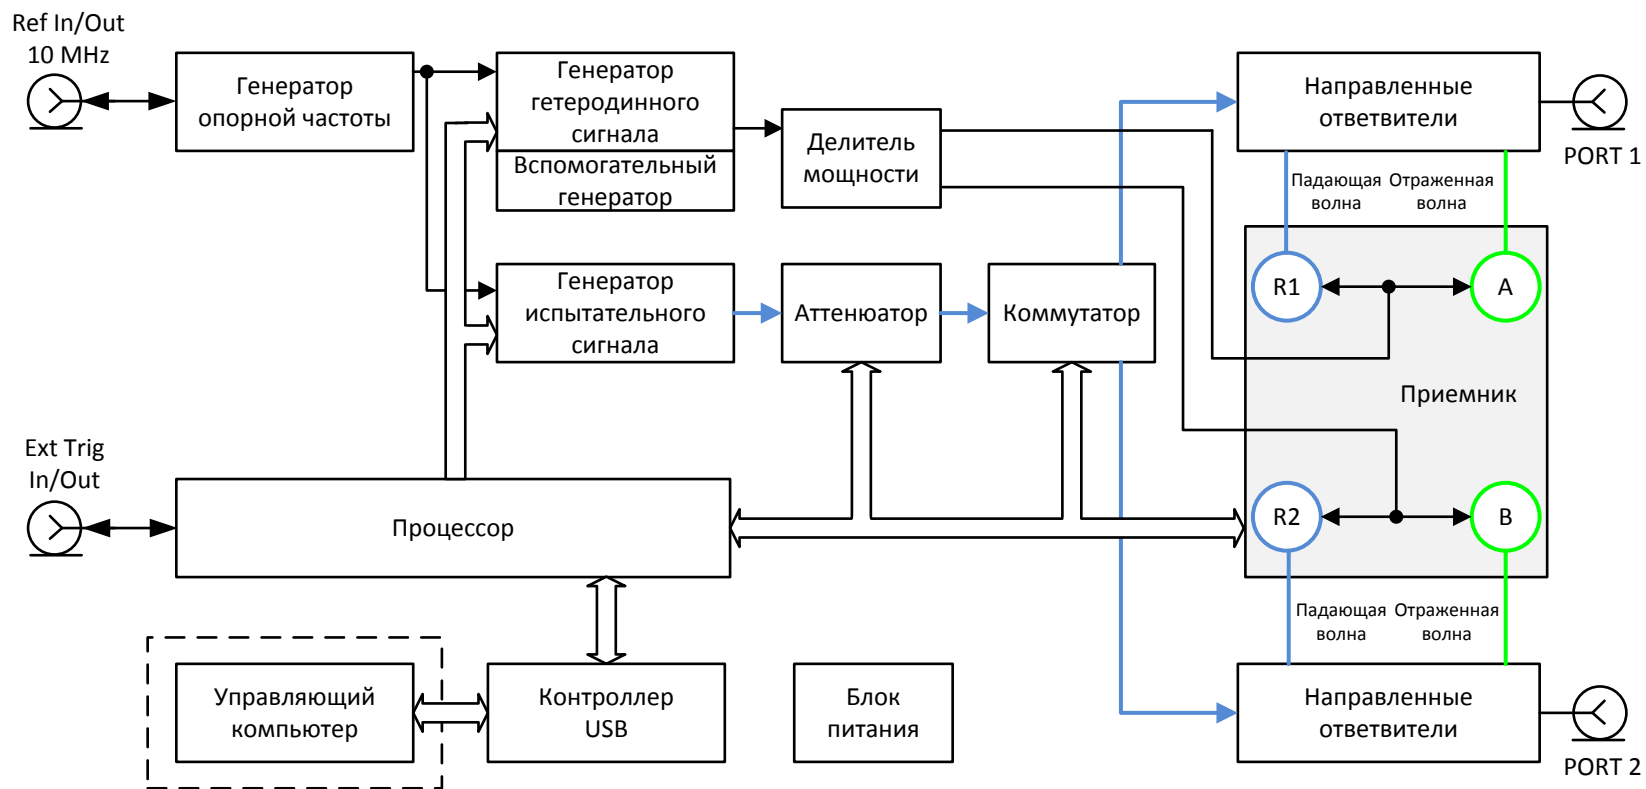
Ref In/Out
10 MHz

Генератор опорной частоты

Генератор гетеродинного сигнала

Вспомогательный генератор

Делитель мощности

Направленные ответвители

PORT 1

Падающая волна

Отраженная волна

R1

A

Генератор испытательного сигнала

Аттенюатор

Коммутатор

Приемник

Ext Trig
In/Out

Процессор

R2

B

Падающая волна

Отраженная волна

Управляющий компьютер

Контроллер USB

Блок питания

Направленные ответвители

PORT 2